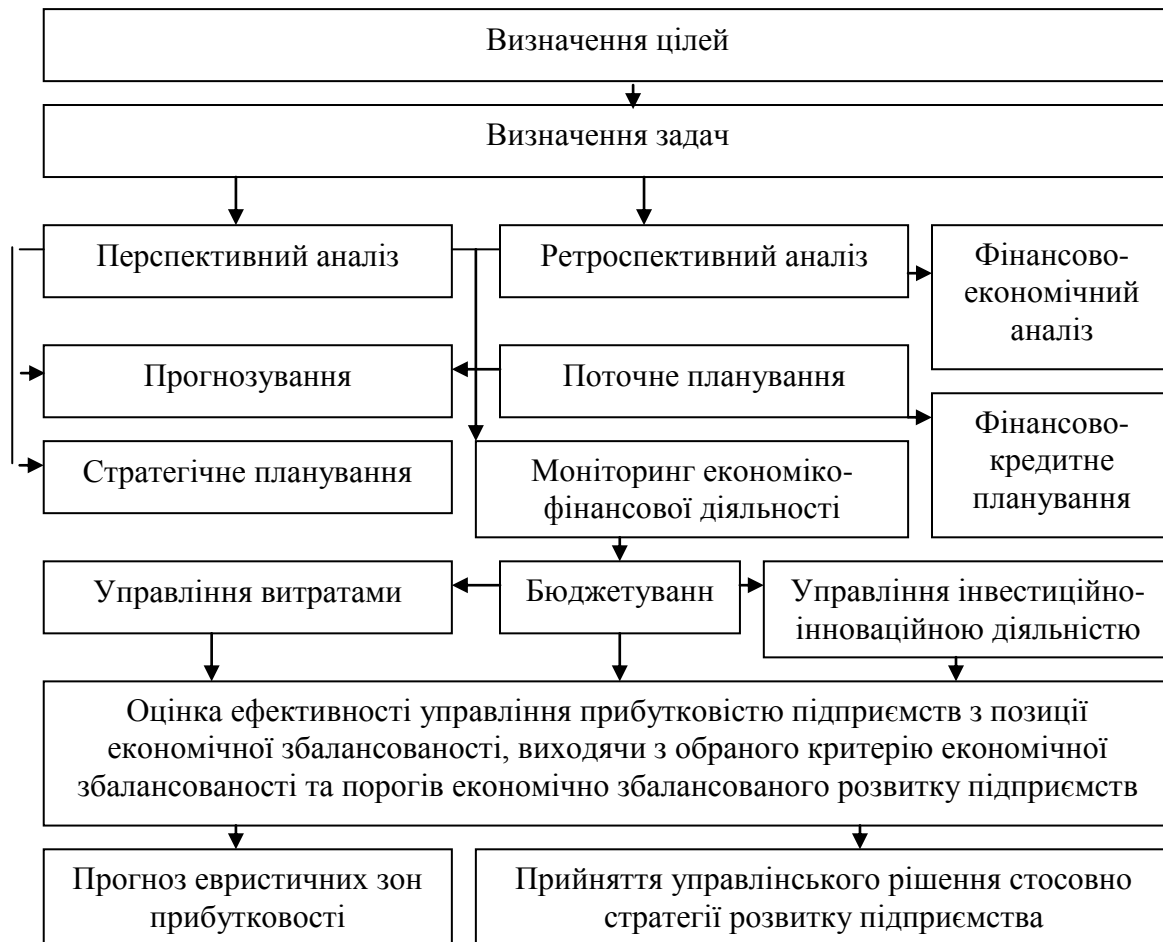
Визначення цілей

Визначення задач

Перспективний аналіз

Ретроспективний аналіз

Фінансово-економічний аналіз

Прогнозування

Поточне планування

Фінансово-кредитне планування

Стратегічне планування

Моніторинг економіко-фінансової діяльності

Управління витратами

Бюджетуванн

Управління інвестиційно-інноваційною діяльністю

Оцінка ефективності управління прибутковістю підприємств з позиції економічної збалансованості, виходячи з обраного критерію економічної збалансованості та порогів економічно збалансованого розвитку підприємств

Прогноз евристичних зон прибутковості

Прийняття управлінського рішення стосовно стратегії розвитку підприємства